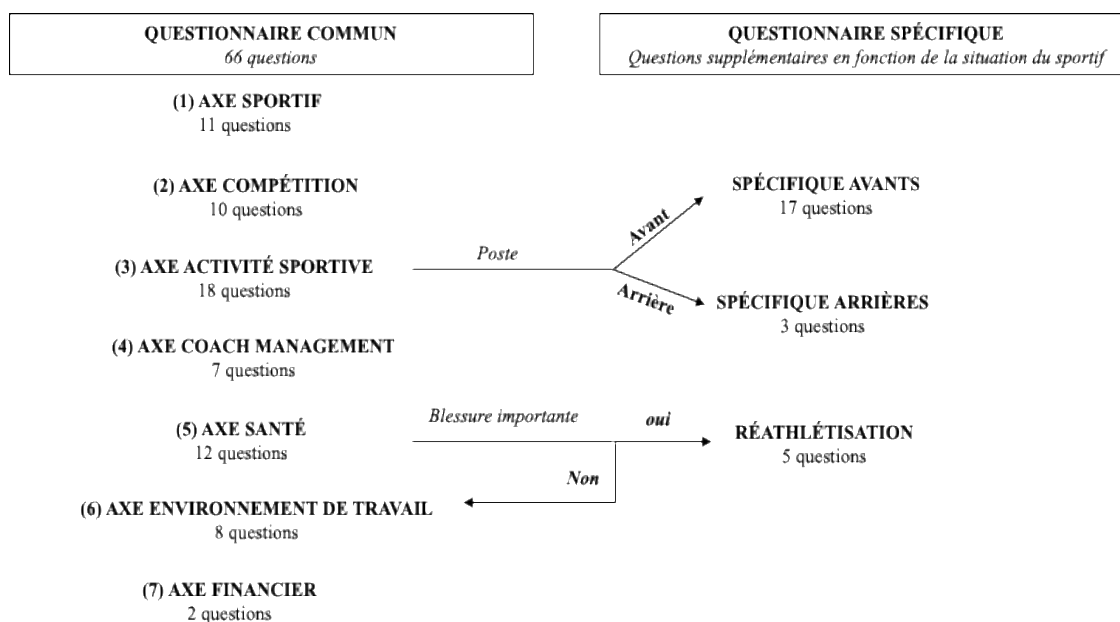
QUESTIONNAIRE COMMUN
66 questions

QUESTIONNAIRE SPÉCIFIQUE
Questions supplémentaires en fonction de la situation du sportif

(1) AXE SPORTIF
11 questions

(2) AXE COMPÉTITION
10 questions

SPÉCIFIQUE AVANTS
17 questions

Avant

(3) AXE ACTIVITÉ SPORTIVE
18 questions

Poste

Arrière

SPÉCIFIQUE ARRIÈRES
3 questions

(4) AXE COACH MANAGEMENT
7 questions

Blessure importante

oui

(5) AXE SANTÉ
12 questions

RÉATHLÉTISATION
5 questions

Non

(6) AXE ENVIRONNEMENT DE TRAVAIL
8 questions

(7) AXE FINANCIER
2 questions